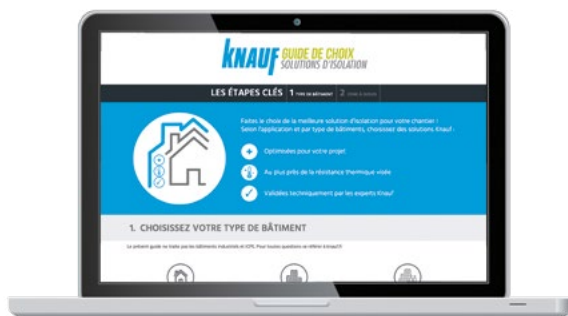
KNAUF GUIDE DE CHOIX SOLUTIONS D'ISOLATION

LES ÉTAPES CLÉS 1 TYPE DE BÂTIMENT 2 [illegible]

Faites le choix de la meilleure solution d'isolation pour votre chantier ! Selon l'application et par type de bâtiment, choisissez des solutions Knauf :

Optimisées pour votre projet

Au plus près de la résistance thermique visée

Validées techniquement par les experts Knauf

1. CHOISISSEZ VOTRE TYPE DE BÂTIMENT

Le présent guide ne traite pas les bâtiments industriels et ICPE. Pour toutes questions se référer à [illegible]